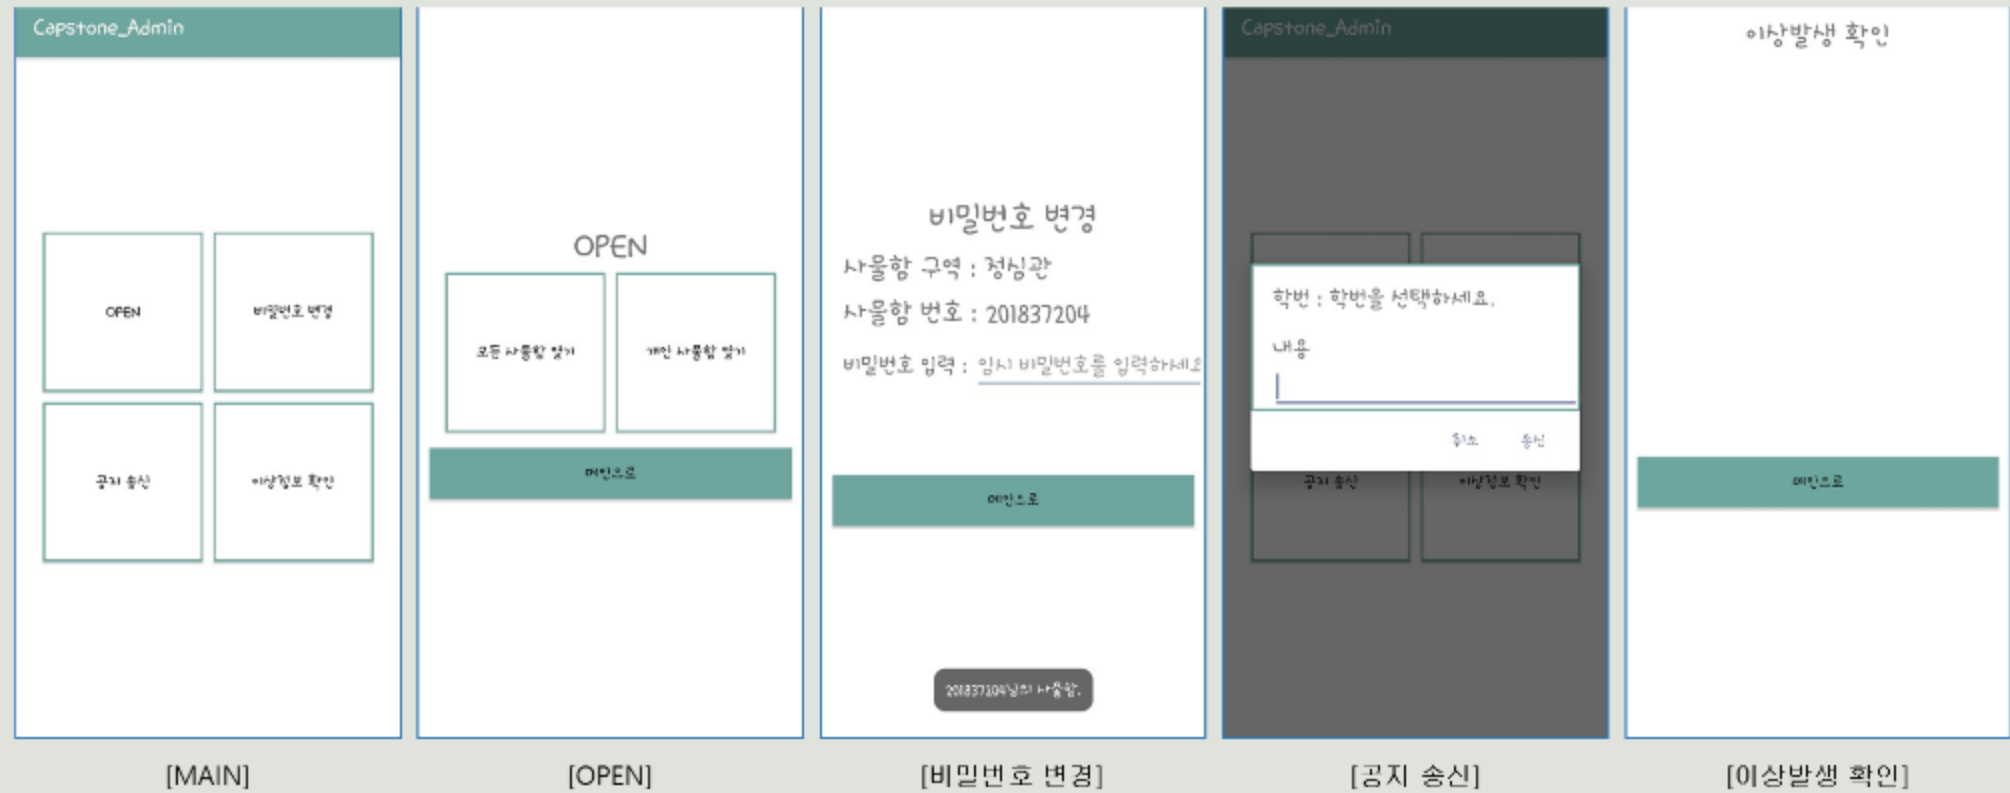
Capstone_Admin

OPEN

비밀번호 변경

공지 송신

이상정보 확인

[MAIN]

OPEN

모든 사물함 열기

개인 사물함 열기

메인으로

[OPEN]

비밀번호 변경

사물함 구역 : 정심관

사물함 번호 : 201837204

비밀번호 입력 : 임시 비밀번호를 입력하세요

메인으로

201837204님의 사물함.

[비밀번호 변경]

Capstone_Admin

학번 : 학번을 선택하세요.

내용

취소

송신

공지 송신

이상정보 확인

[공지 송신]

이상발생 확인

메인으로

[이상발생 확인]